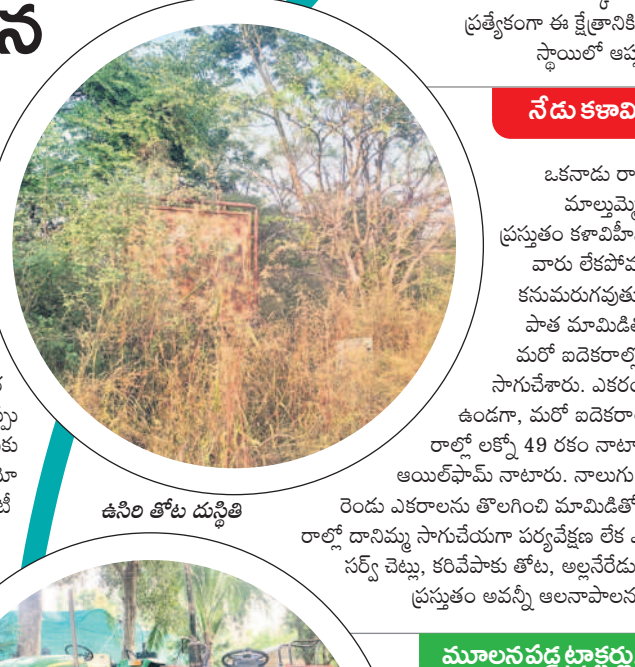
న

ప్రత్యేకంగా ఈ క్షేత్రానికి
స్థాయిలో ఆప్

నేడు కళావి

ఒకనాడు రా
మాల్తుమ్మె
ప్రస్తుతం కళావిహీ
వారు లేకపోవ
కనుమరుగవుతు
పాత మామిడిత
మరో ఐదెకరాల్లో
సాగుచేశారు. ఎకరం
ఉండగా, మరో ఐదెకరా
రాల్లో లక్నో 49 రకం నాటా
ఆయిల్‌ఫామ్ నాటారు. నాలుగు
రెండు ఎకరాలను తొలగించి మామిడితో
రాల్లో దానిమ్మ సాగుచేయగా పర్యవేక్షణ లేక
సర్వే చెట్లు, కరివేపాకు తోట, అల్లనేరేడు
ప్రస్తుతం అవన్నీ ఆలనాపాలన

ఉసిరి తోట దుస్థితి

మూలనపడ్డ ట్రాక్టర్లు

ర
ల్లు
కు
టా
టీ